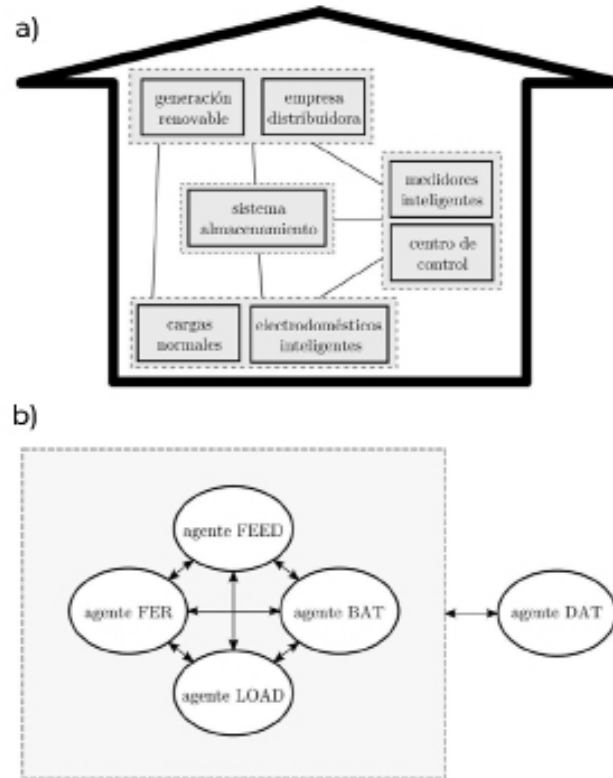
a)

generación renovable

empresa distribuidora

medidores inteligentes

sistema almacenamiento

centro de control

cargas normales

electrodomésticos inteligentes

b)

agente FEED

agente FER

agente BAT

agente LOAD

agente DAT